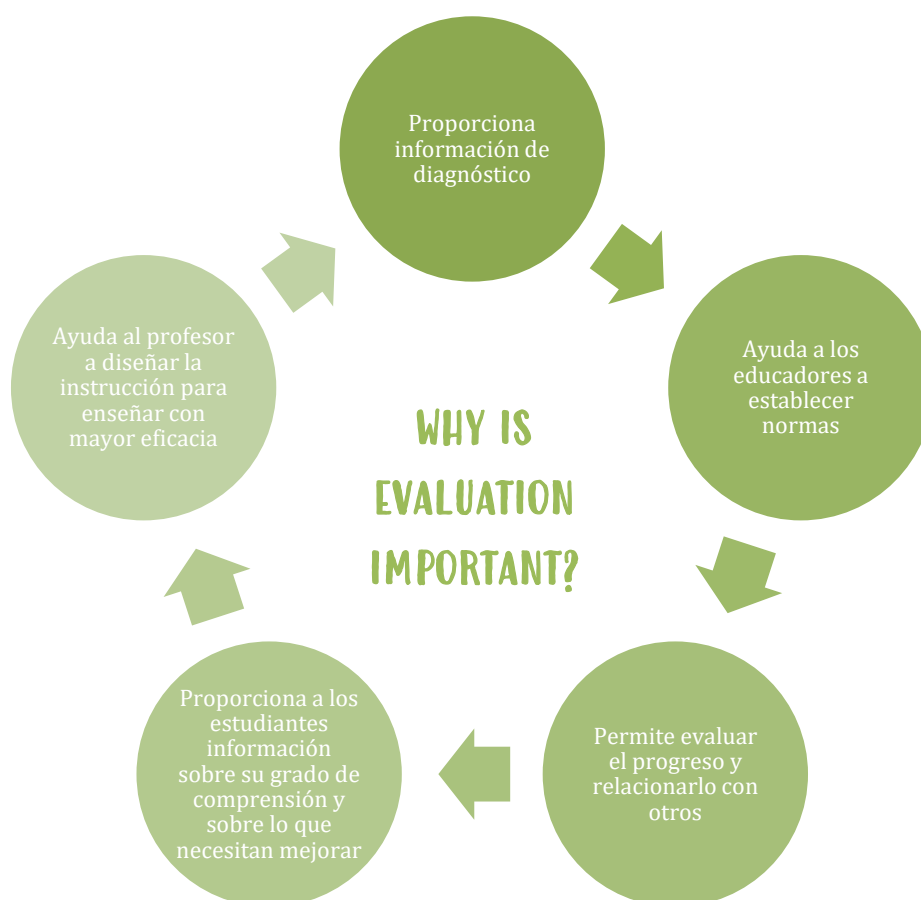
Proporciona información de diagnóstico

Ayuda a los educadores a establecer normas

Permite evaluar el progreso y relacionarlo con otros

Proporciona a los estudiantes información sobre su grado de comprensión y sobre lo que necesitan mejorar

Ayuda al profesor a diseñar la instrucción para enseñar con mayor eficacia

WHY IS EVALUATION IMPORTANT?